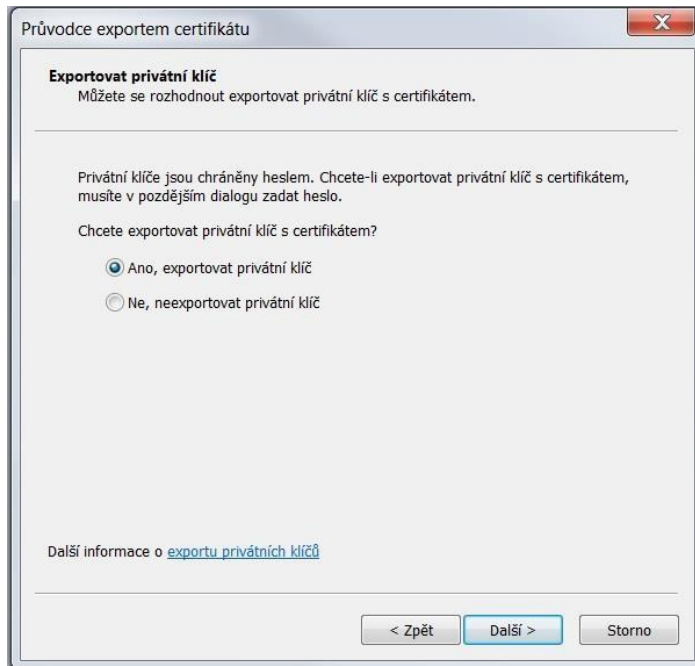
Průvodce exportem certifikátu

Exportovat privátní klíč
Můžete se rozhodnout exportovat privátní klíč s certifikátem.

Privátní klíče jsou chráněny heslem. Chcete-li exportovat privátní klíč s certifikátem, musíte v pozdějším dialogu zadat heslo.

Chcete exportovat privátní klíč s certifikátem?

Ano, exportovat privátní klíč

Ne, neexportovat privátní klíč

Další informace o exportu privátních klíčů

< Zpět
Další >
Storno